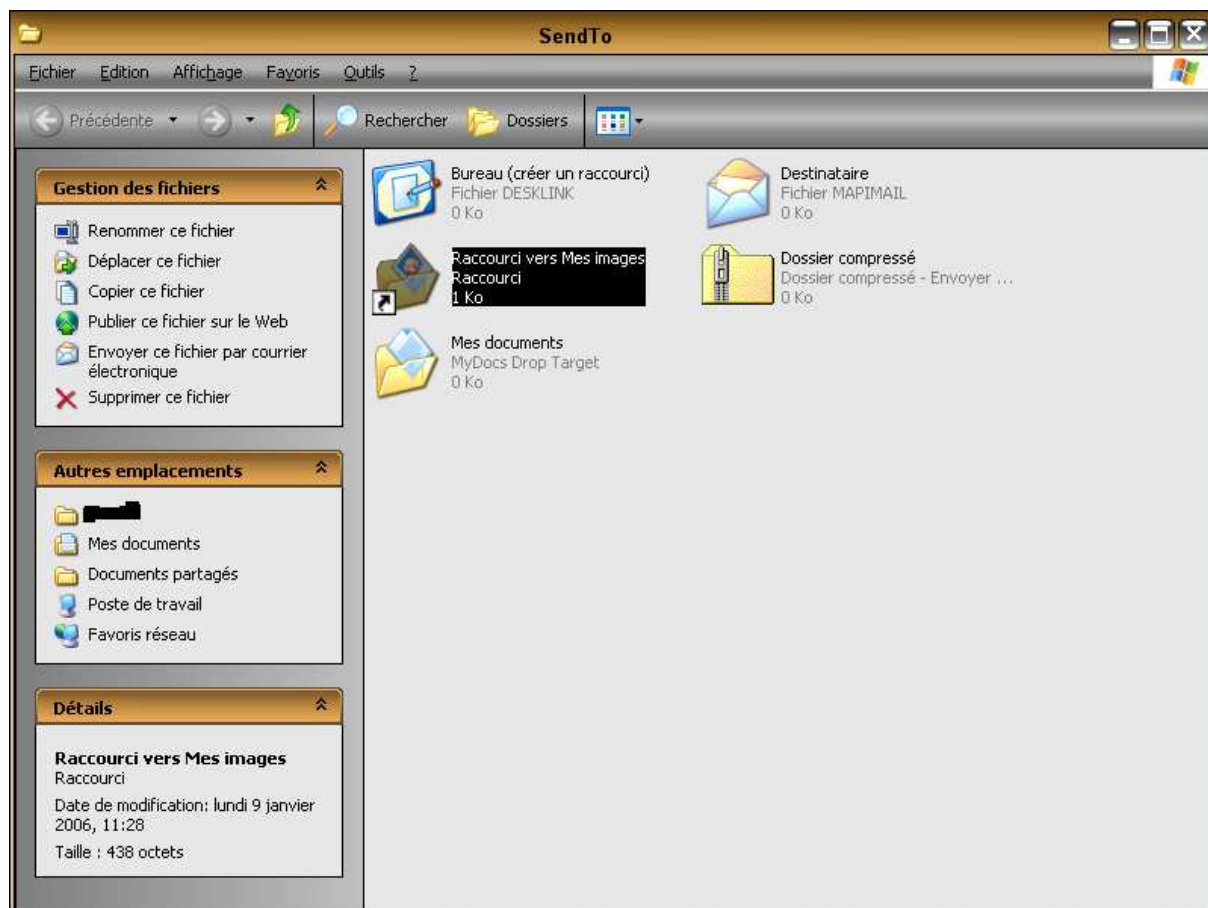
SendTo

Fichier Edition Affichage Favoris Outils ?

Précédente Rechercher Dossiers

Gestion des fichiers

Renommer ce fichier
Déplacer ce fichier
Copier ce fichier
Publier ce fichier sur le Web
Envoyer ce fichier par courrier électronique
Supprimer ce fichier

Autres emplacements

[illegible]
Mes documents
Documents partagés
Poste de travail
Favoris réseau

Détails

Raccourci vers Mes images
Raccourci
Date de modification: lundi 9 janvier 2006, 11:28
Taille : 438 octets

Bureau (créer un raccourci)
Fichier DESKLINK
0 Ko

Destinataire
Fichier MAPIMAIL
0 Ko

Raccourci vers Mes images
Raccourci
1 Ko

Dossier compressé
Dossier compressé - Envoyer ...
0 Ko

Mes documents
MyDocs Drop Target
0 Ko